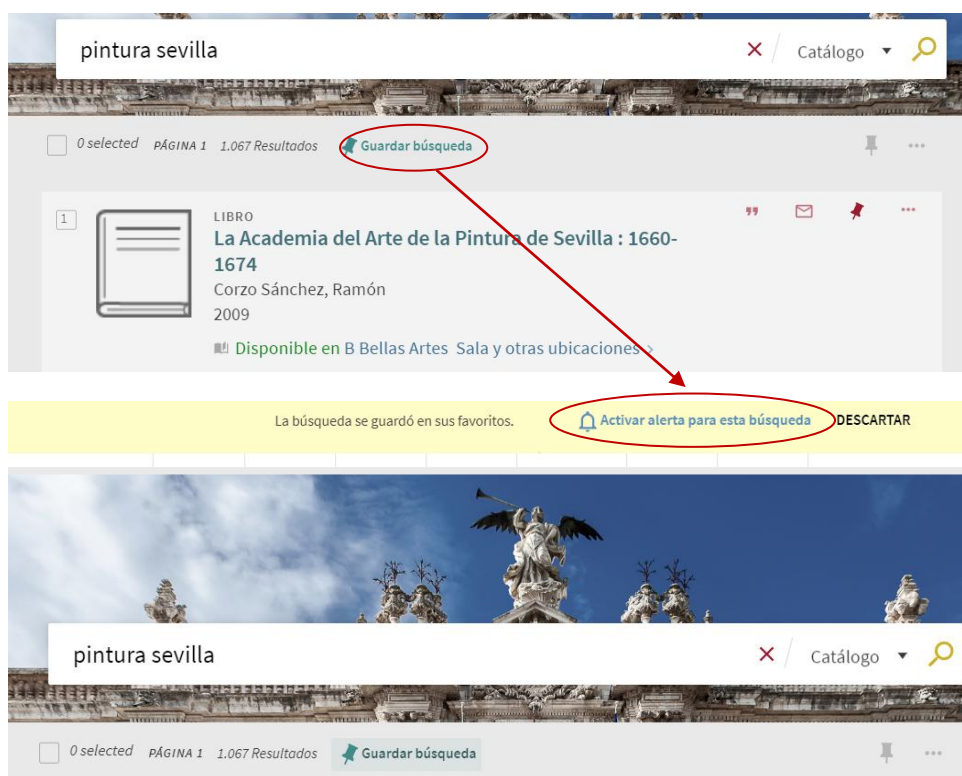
pintura sevilla

Catálogo

0 selected PÁGINA 1 1.067 Resultados Guardar búsqueda

1

LIBRO

La Academia del Arte de la Pintura de Sevilla : 1660-1674

Corzo Sánchez, Ramón

2009

Disponible en B Bellas Artes Sala y otras ubicaciones >

La búsqueda se guardó en sus favoritos. Activar alerta para esta búsqueda DESCARTAR

pintura sevilla

Catálogo

0 selected PÁGINA 1 1.067 Resultados Guardar búsqueda